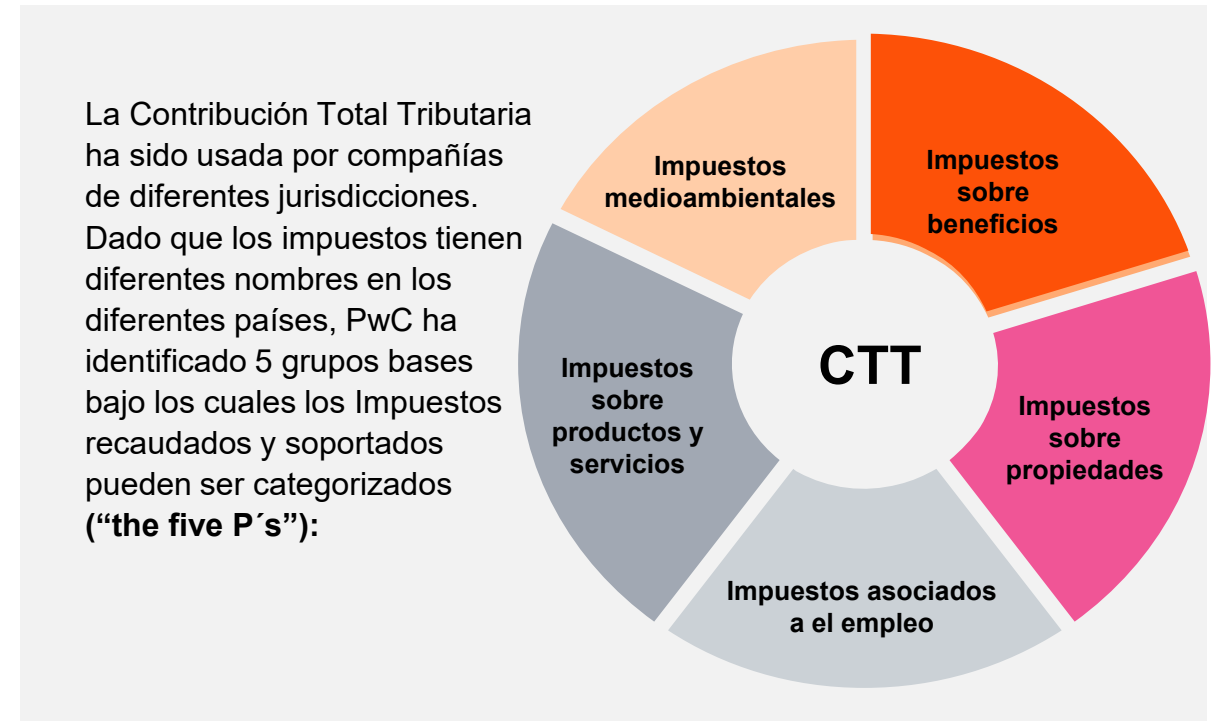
La Contribución Total Tributaria ha sido usada por compañías de diferentes jurisdicciones. Dado que los impuestos tienen diferentes nombres en los diferentes países, PwC ha identificado 5 grupos bases bajo los cuales los Impuestos recaudados y soportados pueden ser categorizados **(“the five P´s”):**

Impuestos medioambientales

Impuestos sobre beneficios

CTT

Impuestos sobre productos y servicios

Impuestos sobre propiedades

Impuestos asociados a el empleo